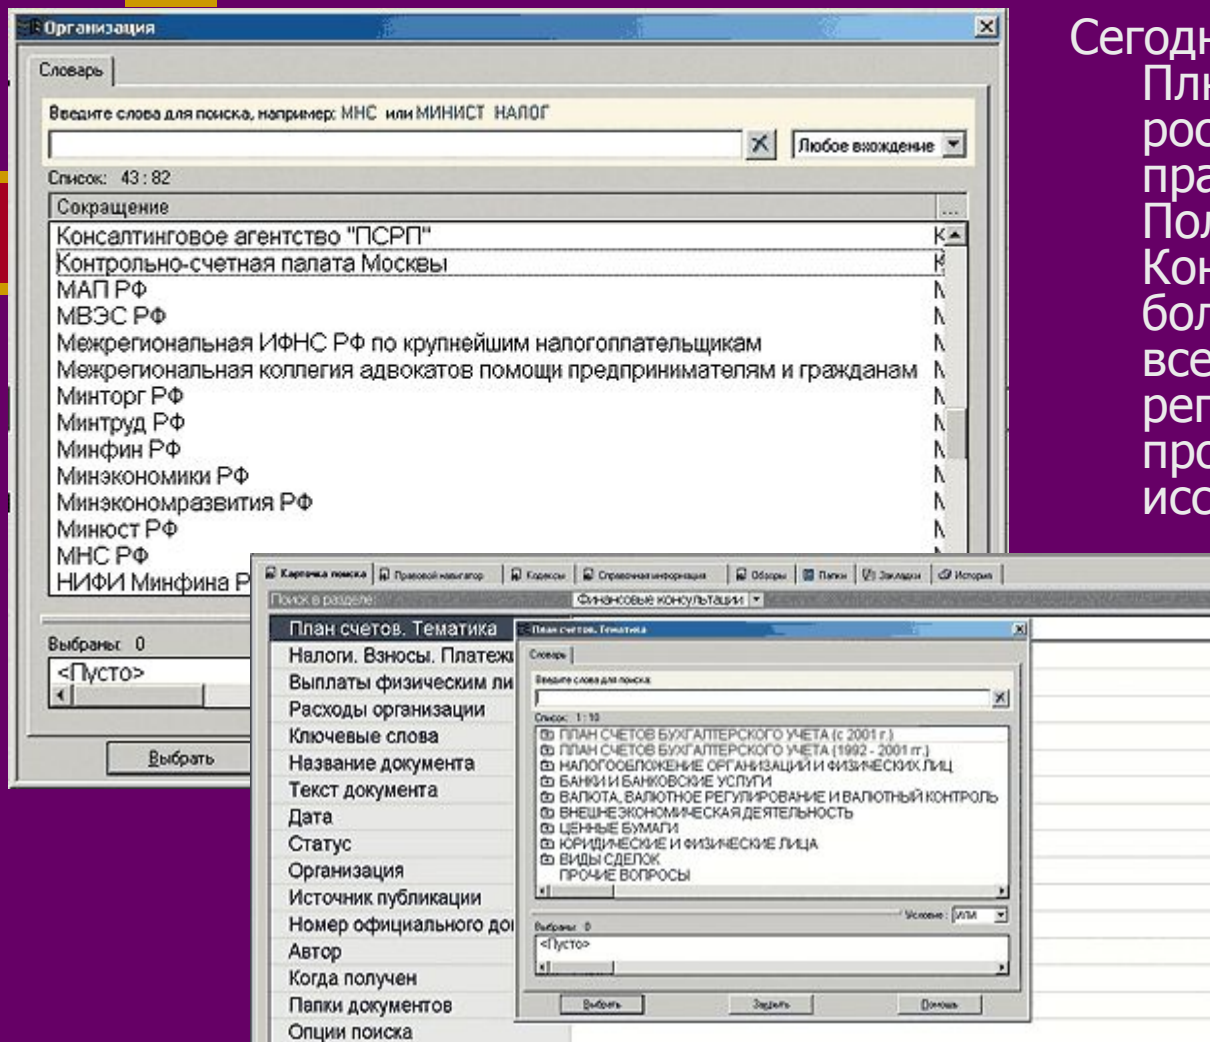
Организация

Словарь

Введите слова для поиска, например: МНС или МИНИСТ НАЛОГ

Любое вхождение

Список: 43 : 82

Сокращение

Консалтинговое агентство "ПСРП"
Контрольно-счетная палата Москвы
МАП РФ
МВЭС РФ
Межрегиональная ИФНС РФ по крупнейшим налогоплательщикам
Межрегиональная коллегия адвокатов помощи предпринимателям и гражданам
Минторг РФ
Минтруд РФ
Минфин РФ
Минэкономики РФ
Минэкономразвития РФ
Минюст РФ
МНС РФ
НИФИ Минфина Р

Выбраны: 0
<Пусто>

Выбрать

Сегодн
Плк
рос
пра
Пол
Кон
бол
все
рег
про
исс

Карточка поиска | Правовой навигатор | Кодексы | Справочная информация | Обзоры | Папки | Закладки | История

Поиск в разделе: Финансовые консультации

План счетов. Тематика
Налоги. Взносы. Платежи
Выплаты физическим ли
Расходы организации
Ключевые слова
Название документа
Текст документа
Дата
Статус
Организация
Источник публикации
Номер официального до
Автор
Когда получен
Папки документов
Опции поиска

План счетов. Тематика

Словарь

Введите слова для поиска:

Список: 1 : 10

ПЛАН СЧЕТОВ БУХГАЛТЕРСКОГО УЧЕТА (с 2001 г.)
ПЛАН СЧЕТОВ БУХГАЛТЕРСКОГО УЧЕТА (1992 - 2001 гг.)
НАЛОГООБЛОЖЕНИЕ ОРГАНИЗАЦИЙ И ФИЗИЧЕСКИХ ЛИЦ
БАНКИ И БАНКОВСКИЕ УСЛУГИ
ВАЛЮТА, ВАЛЮТНОЕ РЕГУЛИРОВАНИЕ И ВАЛЮТНЫЙ КОНТРОЛЬ
ВНЕШНЕЭКОНОМИЧЕСКАЯ ДЕЯТЕЛЬНОСТЬ
ЦЕННЫЕ БУМАГИ
ЮРИДИЧЕСКИЕ И ФИЗИЧЕСКИЕ ЛИЦА
ВИДЫ СДЕЛОК
ПРОЧИЕ ВОПРОСЫ

Условие: ИЛИ

Выбраны: 0
<Пусто>

Выбрать | Закрыть | Помощь